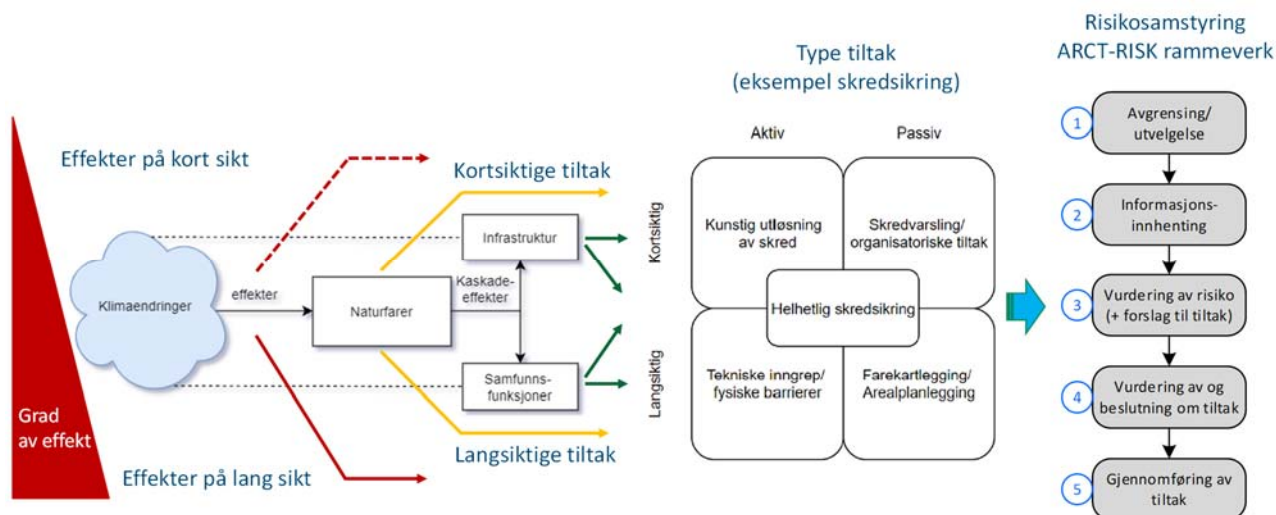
Effekter på kort sikt

Grad av effekt

Klimaendringer

effekter

Naturfarer

Kaskade-effekter

Infrastruktur

Samfunns-funksjoner

Kortsiktige tiltak

Langsiktige tiltak

Effekter på lang sikt

Type tiltak
(eksempel skredsikring)

Aktiv

Passiv

Kortsiktig

Langsiktig

Kunstig utløsning av skred

Skredvarsling/ organisatoriske tiltak

Helhetlig skredsikring

Tekniske inngrep/ fysiske barrierer

Farekartlegging/ Arealplanlegging

Risikosamstyring
ARCT-RISK rammeverk

1 Avgrensing/ utvelgelse

2 Informasjons-innhenting

3 Vurdering av risiko (+ forslag til tiltak)

4 Vurdering av og beslutning om tiltak

5 Gjennomføring av tiltak